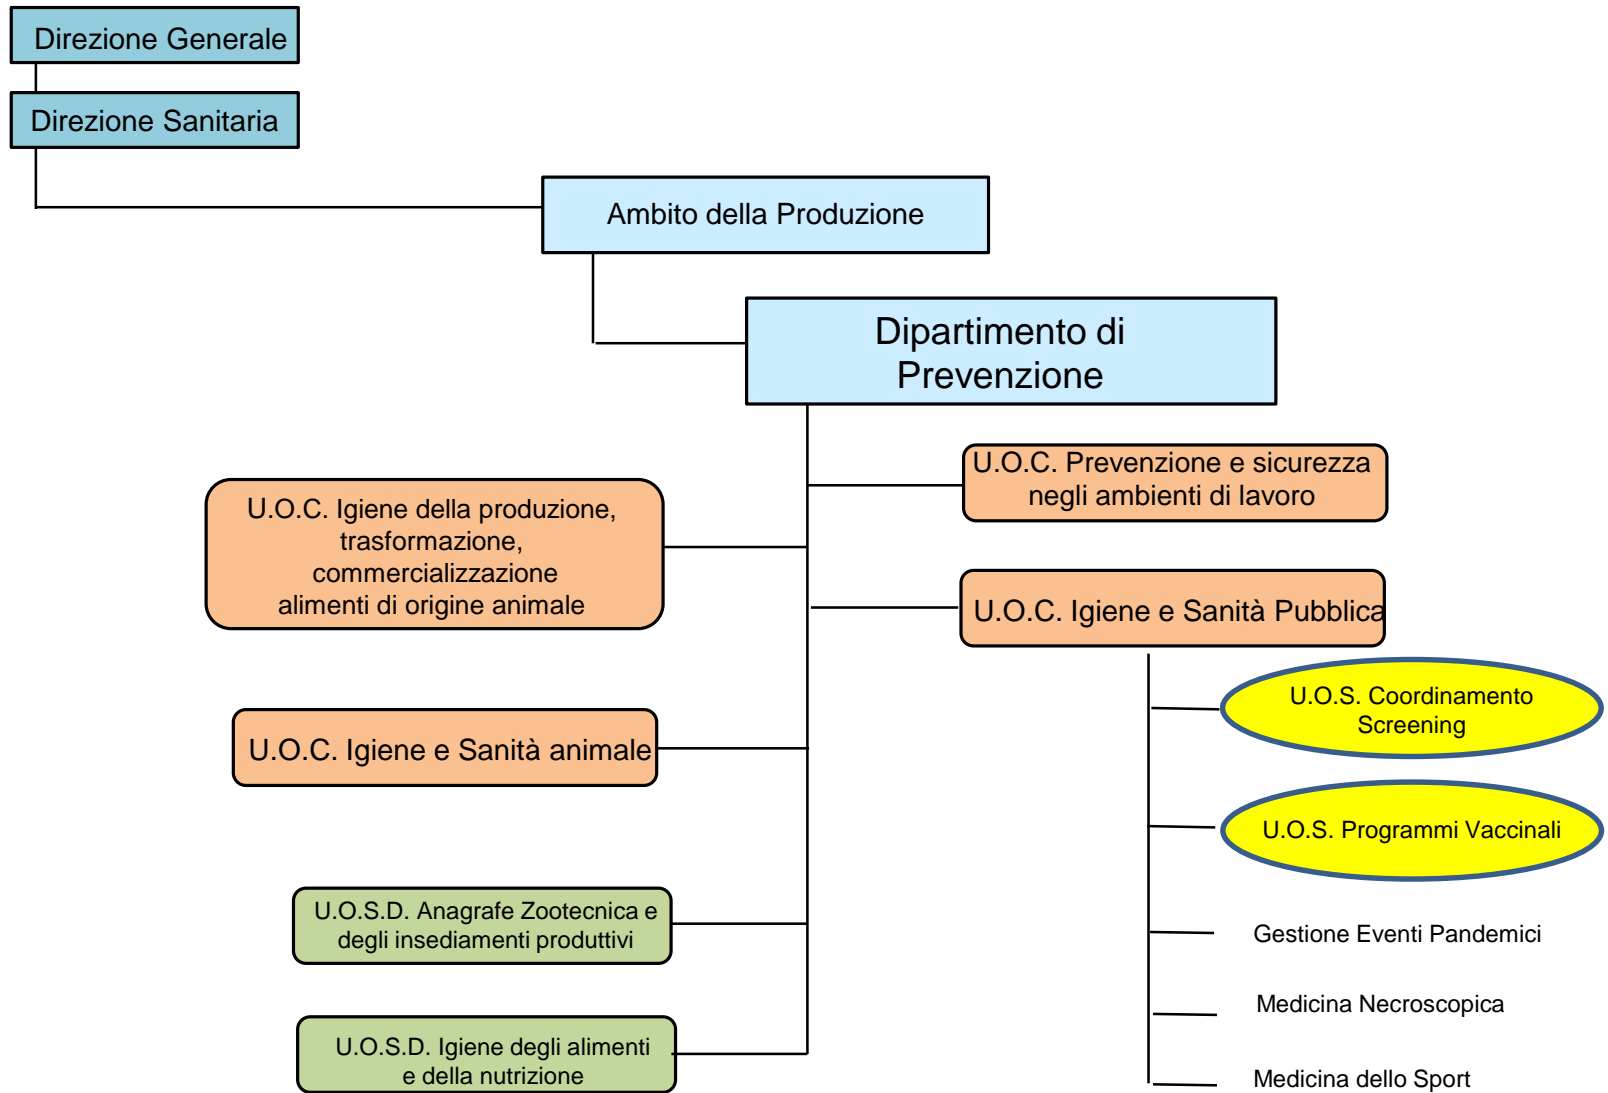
Direzione Generale

Direzione Sanitaria

Ambito della Produzione

Dipartimento di Prevenzione

U.O.C. Prevenzione e sicurezza negli ambienti di lavoro

U.O.C. Igiene della produzione, trasformazione, commercializzazione alimenti di origine animale

U.O.C. Igiene e Sanità Pubblica

U.O.S. Coordinamento Screening

U.O.C. Igiene e Sanità animale

U.O.S. Programmi Vaccinali

U.O.S.D. Anagrafe Zootecnica e degli insediamenti produttivi

Gestione Eventi Pandemici

Medicina Necroscopica

U.O.S.D. Igiene degli alimenti e della nutrizione

Medicina dello Sport